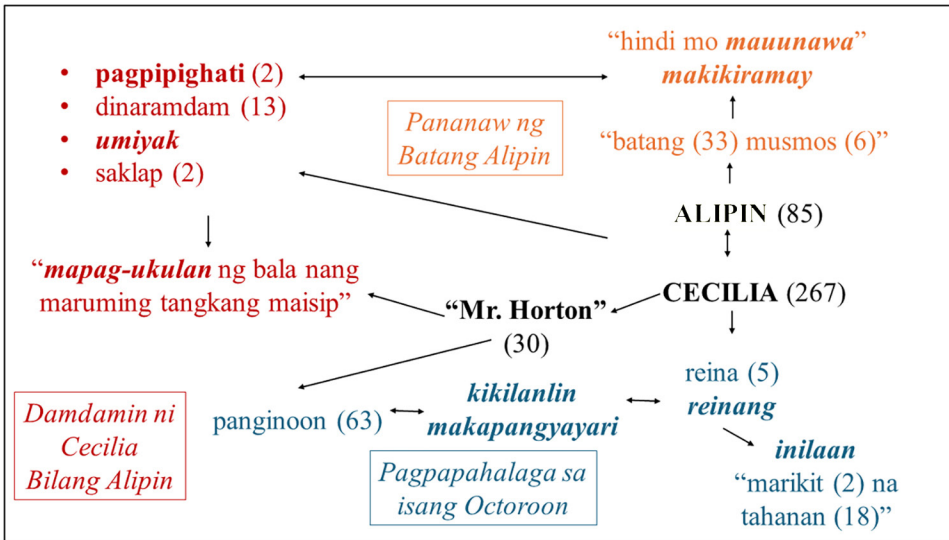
• **pagpipighati** (2)
• dinaramdam (13)
• ***umiyak***
• saklap (2)

*Pananaw ng Batang Alipin*

"hindi mo ***mauunawa***"
***makikiramay***

"batang (33) musmos (6)"

**ALIPIN** (85)

**CECILIA** (267)

"***mapag-ukulan*** ng bala nang maruming tangkang maisip"

**"Mr. Horton"** (30)

reina (5)
***reinang***

***inilaan***
"marikit (2) na tahanan (18)"

***kikilanlin***
***makapangyayari***

panginoon (63)

*Damdamin ni Cecilia Bilang Alipin*

*Pagpapahalaga sa isang Octoroon*